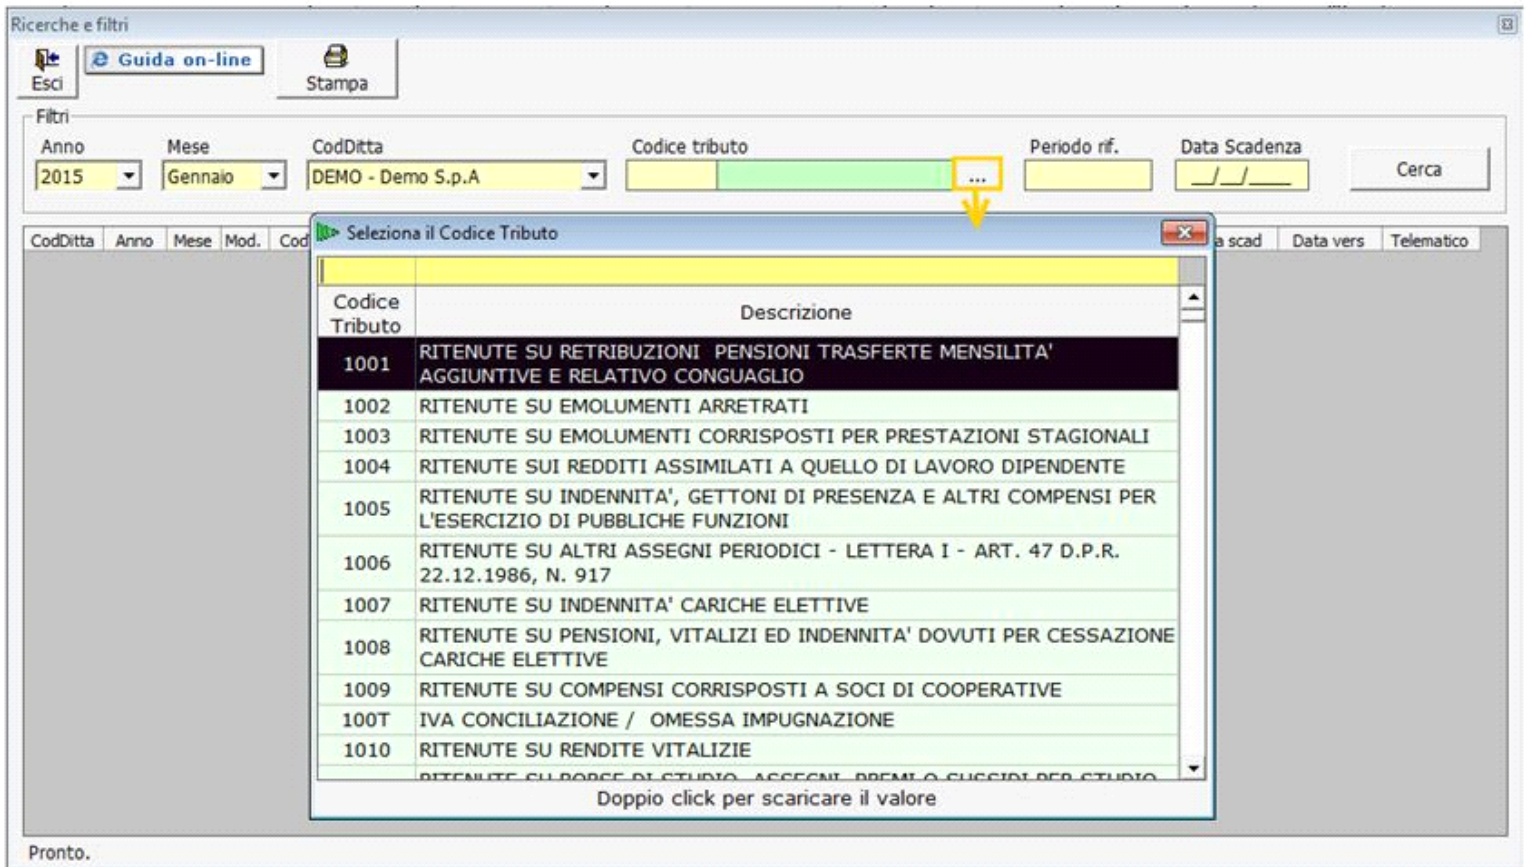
Ricerche e filtri

Esci
Guida on-line
Stampa

Filtri
Anno
2015
Mese
Gennaio
CodDitta
DEMO - Demo S.p.A
Codice tributo
...
Periodo rif.
Data Scadenza
__/__/____
Cerca

CodDitta | Anno | Mese | Mod. | Cod | a scad | Data vers | Telematico

Seleziona il Codice Tributo

| Codice Tributo | Descrizione |
|---|---|
| 1001 | RITENUTE SU RETRIBUZIONI PENSIONI TRASFERTE MENSILITA' AGGIUNTIVE E RELATIVO CONGUAGLIO |
| 1002 | RITENUTE SU EMOLUMENTI ARRETRATI |
| 1003 | RITENUTE SU EMOLUMENTI CORRISPOSTI PER PRESTAZIONI STAGIONALI |
| 1004 | RITENUTE SUI REDDITI ASSIMILATI A QUELLO DI LAVORO DIPENDENTE |
| 1005 | RITENUTE SU INDENNITA', GETTONI DI PRESENZA E ALTRI COMPENSI PER L'ESERCIZIO DI PUBBLICHE FUNZIONI |
| 1006 | RITENUTE SU ALTRI ASSEGNI PERIODICI - LETTERA I - ART. 47 D.P.R. 22.12.1986, N. 917 |
| 1007 | RITENUTE SU INDENNITA' CARICHE ELETTIVE |
| 1008 | RITENUTE SU PENSIONI, VITALIZI ED INDENNITA' DOVUTI PER CESSAZIONE CARICHE ELETTIVE |
| 1009 | RITENUTE SU COMPENSI CORRISPOSTI A SOCI DI COOPERATIVE |
| 100T | IVA CONCILIAZIONE / OMESSA IMPUGNAZIONE |
| 1010 | RITENUTE SU RENDITE VITALIZIE |
| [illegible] | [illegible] |

Doppio click per scaricare il valore

Pronto.